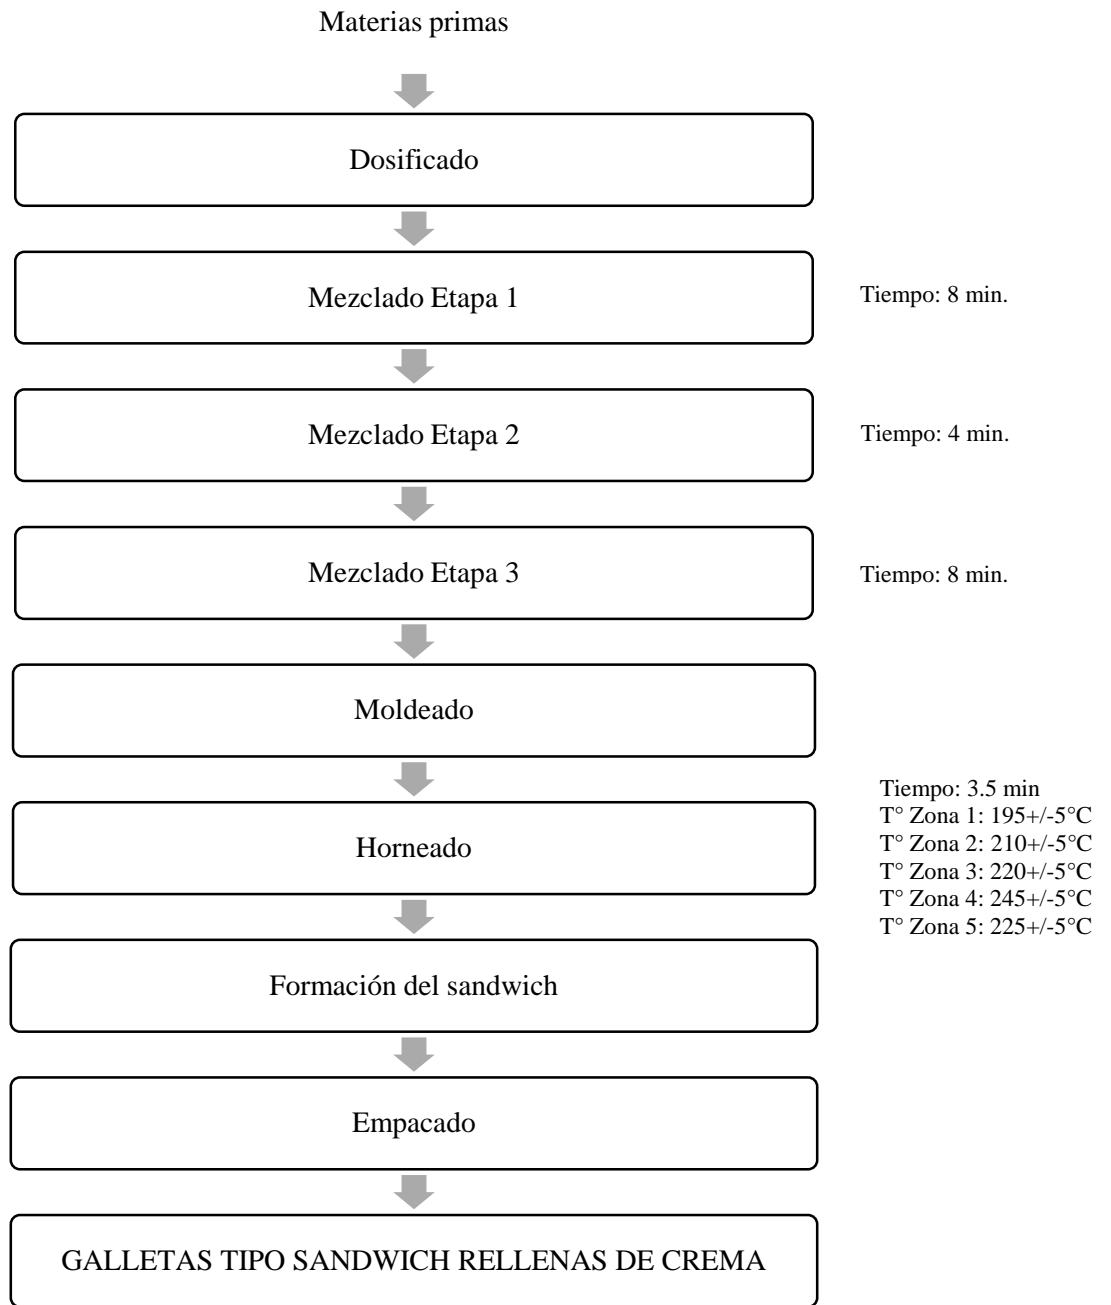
Materias primas

Dosificado

Mezclado Etapa 1

Tiempo: 8 min.

Mezclado Etapa 2

Tiempo: 4 min.

Mezclado Etapa 3

Tiempo: 8 min.

Moldeado

Tiempo: 3.5 min
T° Zona 1: 195+/-5°C
T° Zona 2: 210+/-5°C
T° Zona 3: 220+/-5°C
T° Zona 4: 245+/-5°C
T° Zona 5: 225+/-5°C

Horneado

Formación del sandwich

Empacado

GALLETAS TIPO SANDWICH RELLENAS DE CREMA